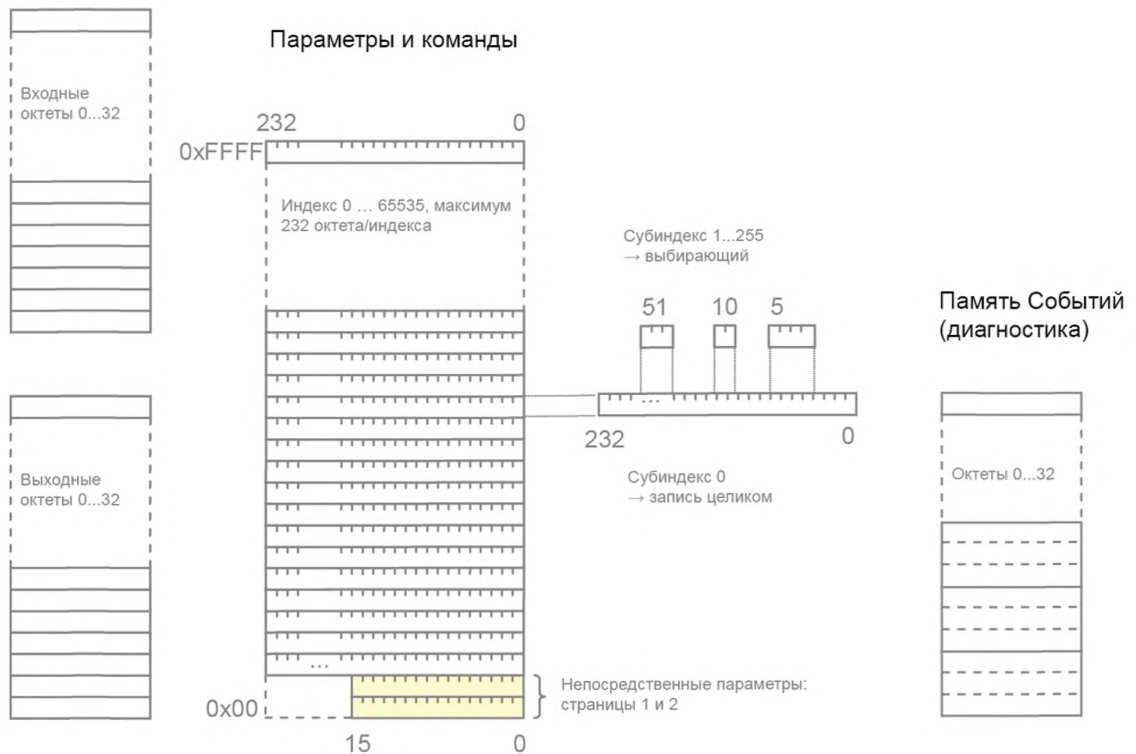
Параметры и команды

Входные октеты 0...32

232
0
0xFFFF

Индекс 0 … 65535, максимум 232 октета/индекса

Субиндекс 1...255
→ выбирающий

51
10
5

Память Событий (диагностика)

…
232
0

Субиндекс 0
→ запись целиком

Выходные октеты 0...32

Октеты 0...32

…

Непосредственные параметры: страницы 1 и 2

0x00
15
0